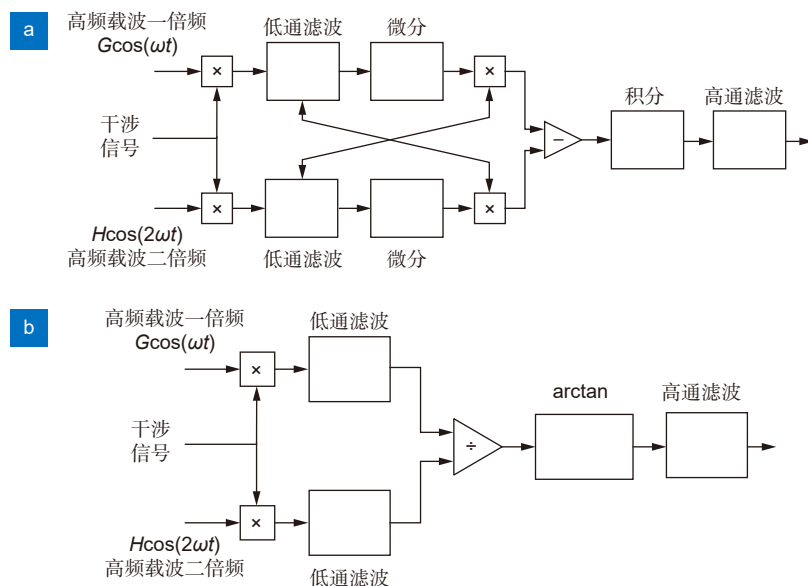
a

高频载波一倍频
$G\cos(\omega t)$

×

低通滤波

微分

×

干涉
信号

积分

高通滤波

−

×

×

$H\cos(2\omega t)$
高频载波二倍频

低通滤波

微分

b

高频载波一倍频
$G\cos(\omega t)$

低通滤波

×

arctan

高通滤波

干涉
信号

÷

×

$H\cos(2\omega t)$
高频载波二倍频

低通滤波